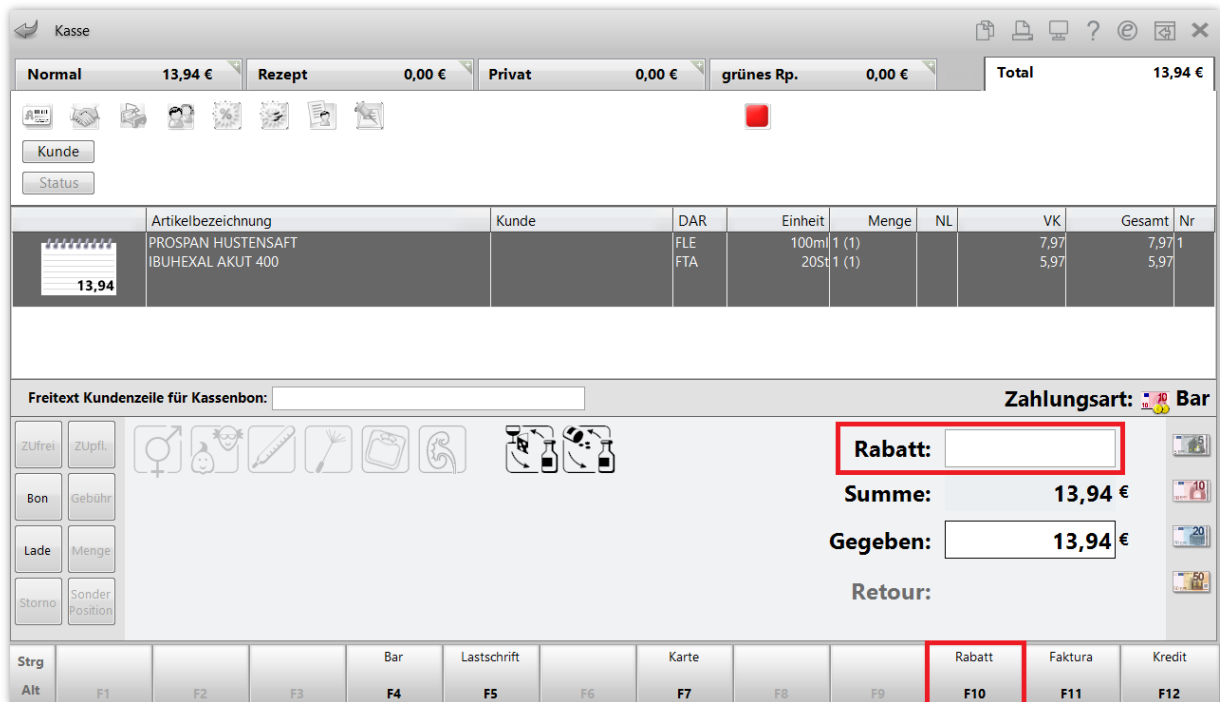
Kasse

Normal 13,94 € | Rezept 0,00 € | Privat 0,00 € | grünes Rp. 0,00 € | Total 13,94 €

Kunde
Status

| | Artikelbezeichnung | Kunde | DAR | Einheit | Menge | NL | VK | Gesamt | Nr |
|---|---|---|---|---|---|---|---|---|---|
| 13,94 | PROSPAN HUSTENSAFT | | FLE | 100ml | 1 (1) | | 7,97 | 7,97 | 1 |
| | IBUHEXAL AKUT 400 | | FTA | 20St | 1 (1) | | 5,97 | 5,97 | |

Freitext Kundenzeile für Kassenbon:

Zahlungsart: Bar

ZUfrei ZUpfl.
Bon Gebühr
Lade Menge
Storno Sonder Position

Rabatt:
Summe: 13,94 €
Gegeben: 13,94 €
Retour:

5 10 20 50

Strg
Alt
F1
F2
F3
Bar F4
Lastschrift F5
F6
Karte F7
F8
F9
Rabatt F10
Faktura F11
Kredit F12